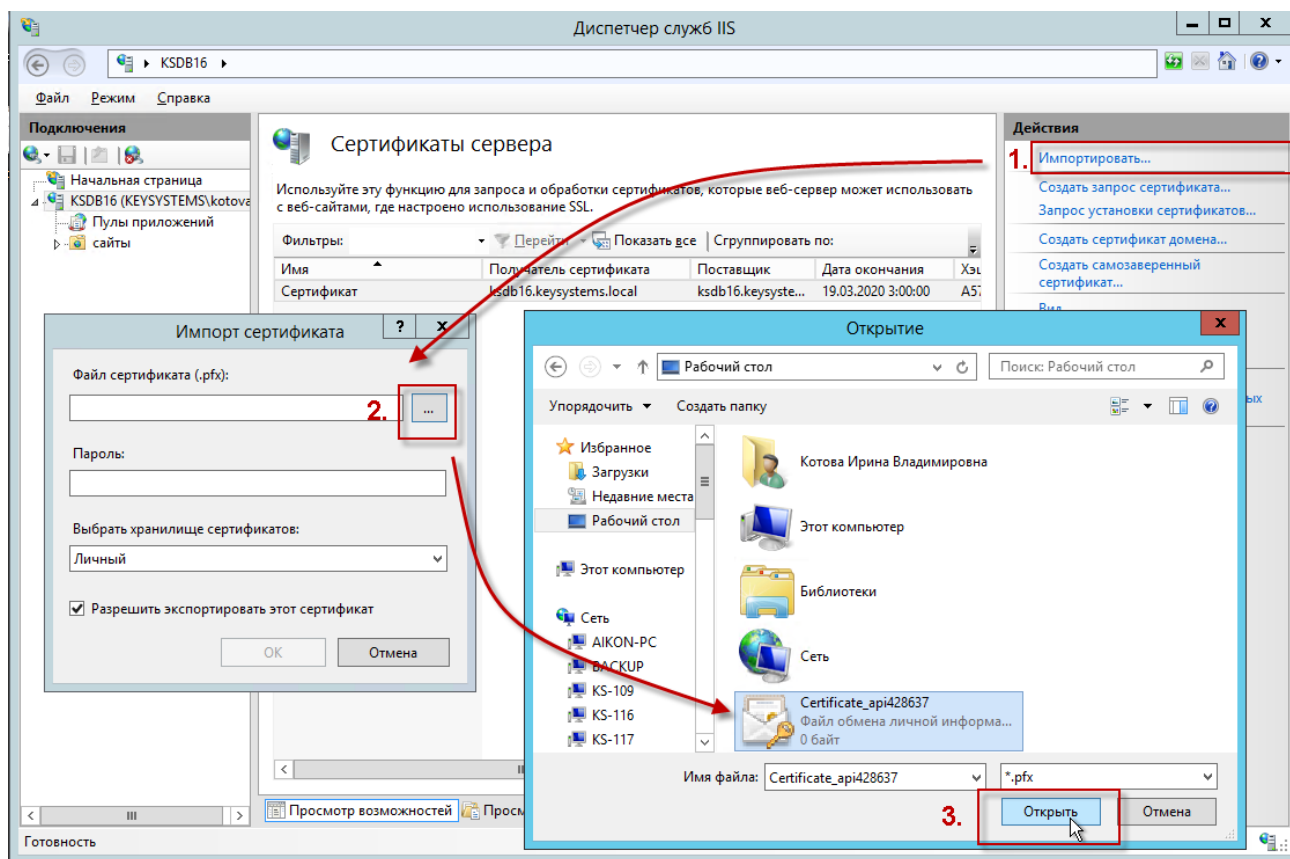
Диспетчер служб IIS

KSDB16

Файл Режим Справка

Подключения

Начальная страница
KSDB16 (KEYSYSTEMS\kotova
Пулы приложений
сайты

Сертификаты сервера

Используйте эту функцию для запроса и обработки сертификатов, которые веб-сервер может использовать с веб-сайтами, где настроено использование SSL.

Фильтры: Перейти Показать все Сгруппировать по:

| Имя | Получатель сертификата | Поставщик | Дата окончания | Хэ |
|---|---|---|---|---|
| Сертификат | ksdb16.keysystems.local | ksdb16.keysyste... | 19.03.2020 3:00:00 | A5 |

Действия

1. Импортировать...
Создать запрос сертификата...
Запрос установки сертификатов...
Создать сертификат домена...
Создать самозаверенный сертификат...
Вид

Импорт сертификата

Файл сертификата (.pfx):
2. ...
Пароль:
Выбрать хранилище сертификатов:
Личный
Разрешить экспортировать этот сертификат
OK Отмена

Открытие

Рабочий стол
Поиск: Рабочий стол
Упорядочить Создать папку

Избранное
Загрузки
Недавние места
Рабочий стол
Этот компьютер
Сеть
AIKON-PC
BACKUP
KS-109
KS-116
KS-117

Котова Ирина Владимировна
Этот компьютер
Библиотеки
Сеть
Certificate_api428637
Файл обмена личной информа...
0 байт

Имя файла: Certificate_api428637
*.pfx
3. Открыть Отмена

Просмотр возможностей Просм

Готовность